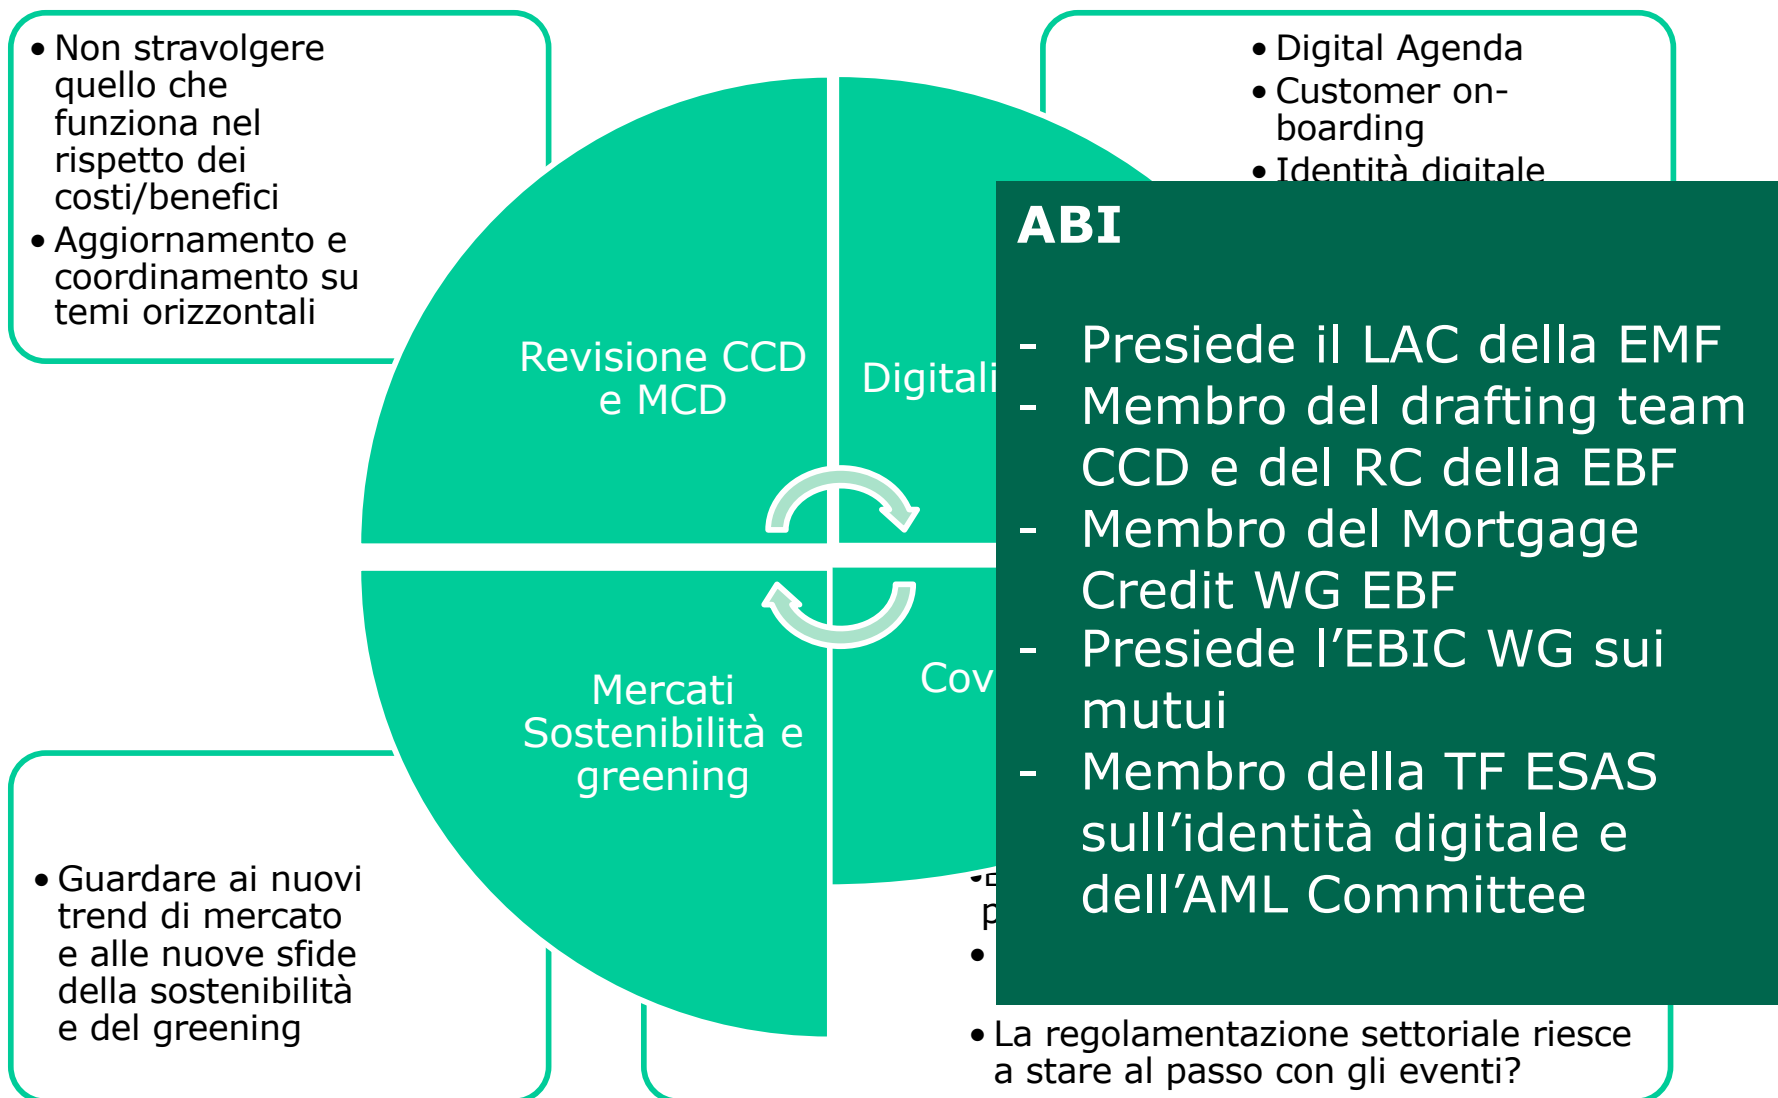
• Non stravolgere quello che funziona nel rispetto dei costi/benefici
• Aggiornamento e coordinamento su temi orizzontali

• Digital Agenda
• Customer on-boarding
• Identità digitale

Revisione CCD e MCD

Digitali

Mercati Sostenibilità e greening

Cov

• Guardare ai nuovi trend di mercato e alle nuove sfide della sostenibilità e del greening

ABI

- Presiede il LAC della EMF
- Membro del drafting team CCD e del RC della EBF
- Membro del Mortgage Credit WG EBF
- Presiede l'EBIC WG sui mutui
- Membro della TF ESAS sull'identità digitale e dell'AML Committee

•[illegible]
p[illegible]
• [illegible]

• La regolamentazione settoriale riesce a stare al passo con gli eventi?